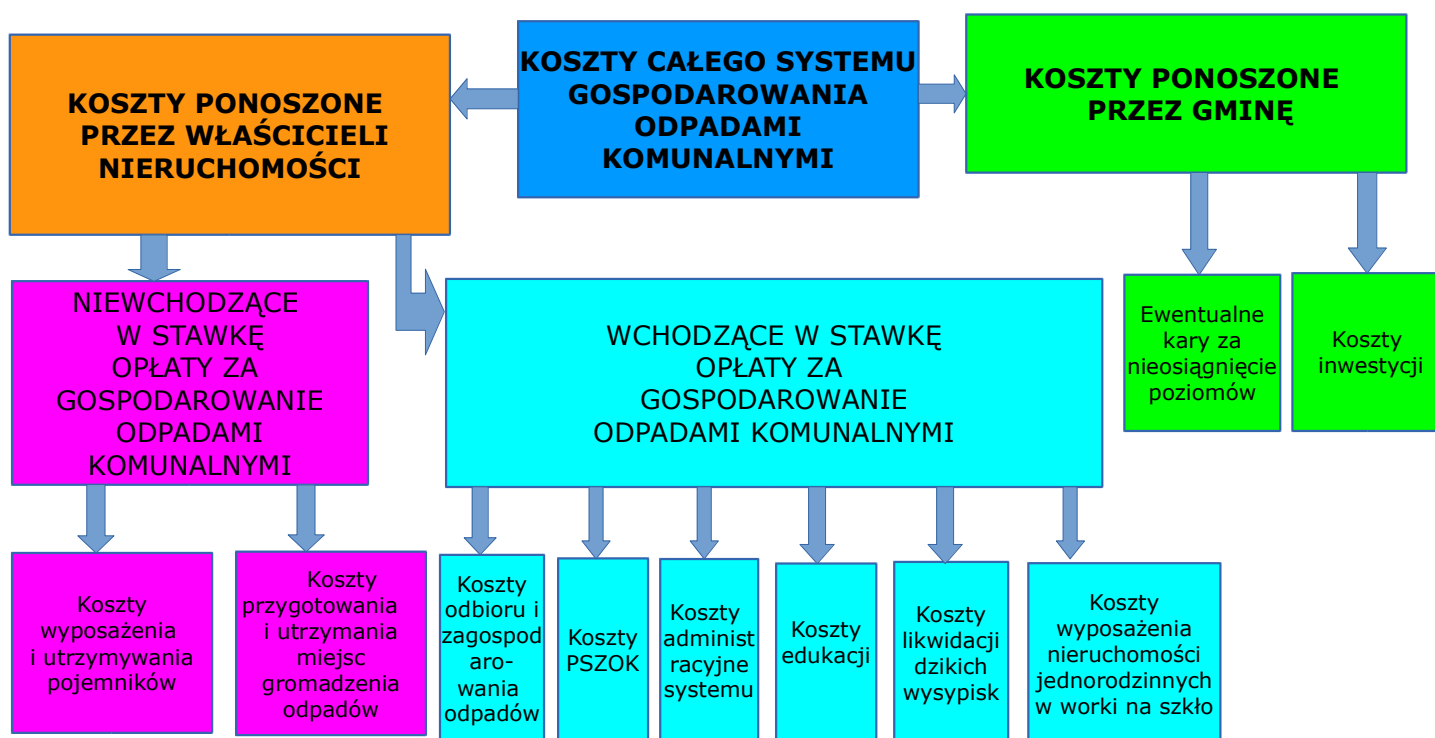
KOSZTY PONOSZONE PRZEZ WŁAŚCICIELI NIERUCHOMOŚCI

KOSZTY CAŁEGO SYSTEMU GOSPODAROWANIA ODPADAMI KOMUNALNYMI

KOSZTY PONOSZONE PRZEZ GMINĘ

NIEWCHODZĄCE W STAWKĘ OPŁATY ZA GOSPODAROWANIE ODPADAMI KOMUNALNYMI

WCHODZĄCE W STAWKĘ OPŁATY ZA GOSPODAROWANIE ODPADAMI KOMUNALNYMI

Ewentualne kary za nieosiągnięcie poziomów

Koszty inwestycji

Koszty wyposażenia i utrzymywania pojemników

Koszty przygotowania i utrzymania miejsc gromadzenia odpadów

Koszty odbioru i zagospodarowania odpadów

Koszty PSZOK

Koszty administracyjne systemu

Koszty edukacji

Koszty likwidacji dzikich wysypisk

Koszty wyposażenia nieruchomości jednorodzinnych w worki na szkło